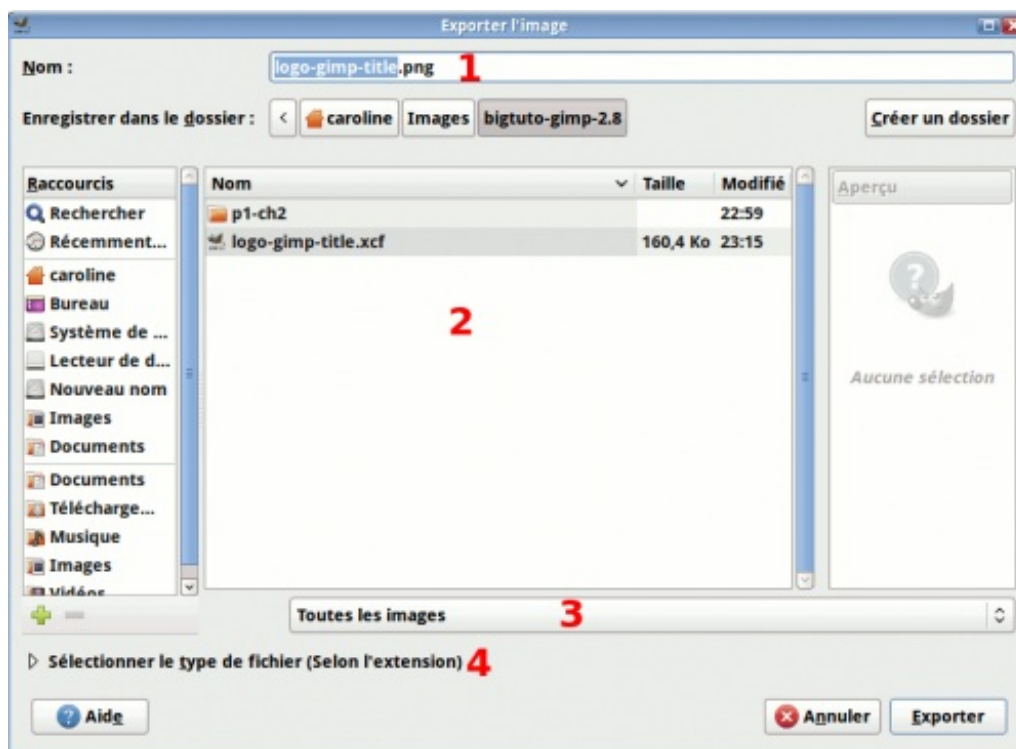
Exporter l'image

Nom : logo-gimp-title.png 1

Enregistrer dans le dossier : < caroline Images bigtuto-gimp-2.8

Créer un dossier

Raccourcis
Rechercher
Récemment...
caroline
Bureau
Système de ...
Lecteur de d...
Nouveau nom
Images
Documents
Documents
Télécharge...
Musique
Images
Vidéos

| Nom | Taille | Modifié |
|---|---|---|
| p1-ch2 | | 22:59 |
| logo-gimp-title.xcf | 160,4 Ko | 23:15 |

2

Aperçu

Aucune sélection

Toutes les images 3

Sélectionner le type de fichier (Selon l'extension) 4

Aide

Annuler

Exporter